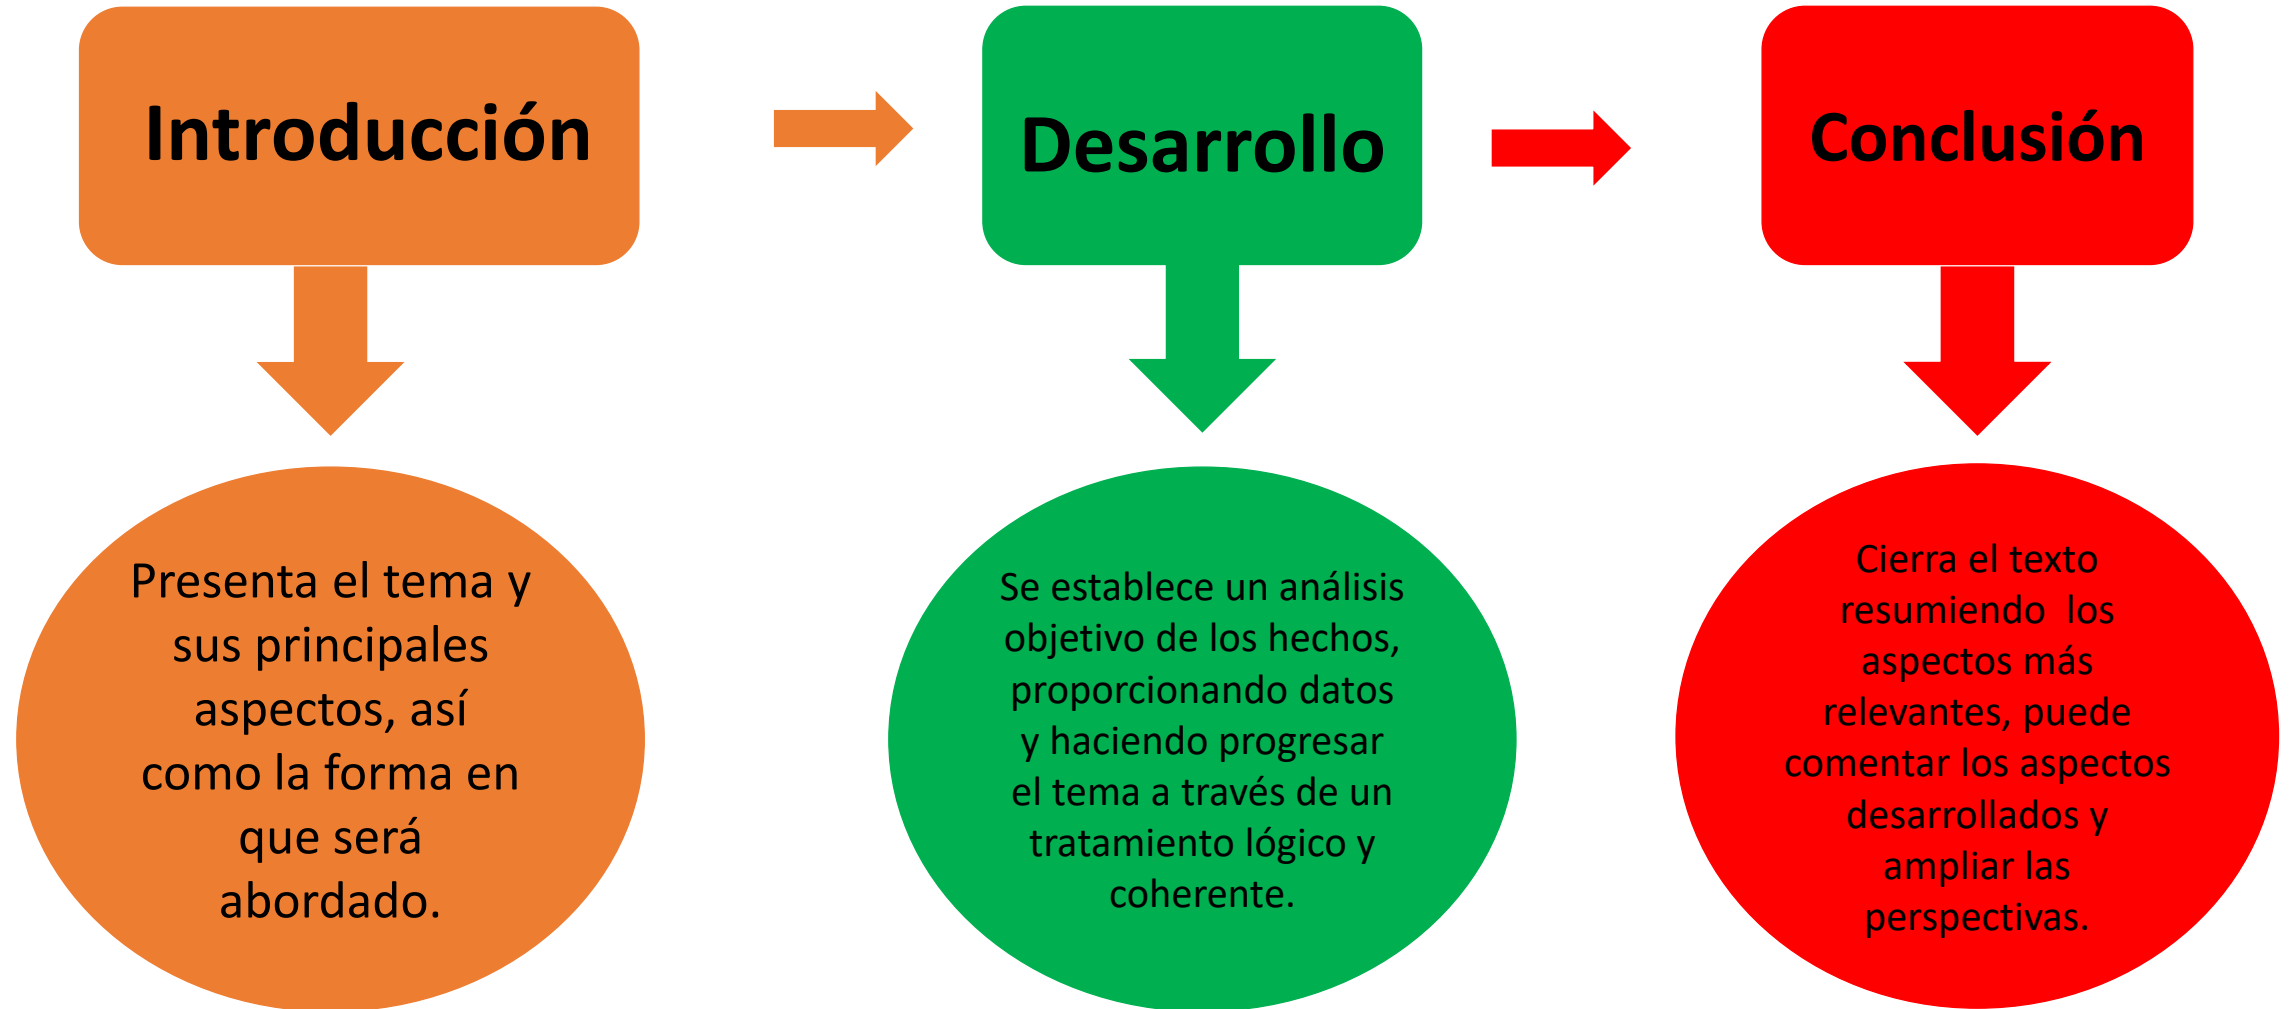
Introducción

Presenta el tema y sus principales aspectos, así como la forma en que será abordado.

Desarrollo

Se establece un análisis objetivo de los hechos, proporcionando datos y haciendo progresar el tema a través de un tratamiento lógico y coherente.

Conclusión

Cierra el texto resumiendo los aspectos más relevantes, puede comentar los aspectos desarrollados y ampliar las perspectivas.